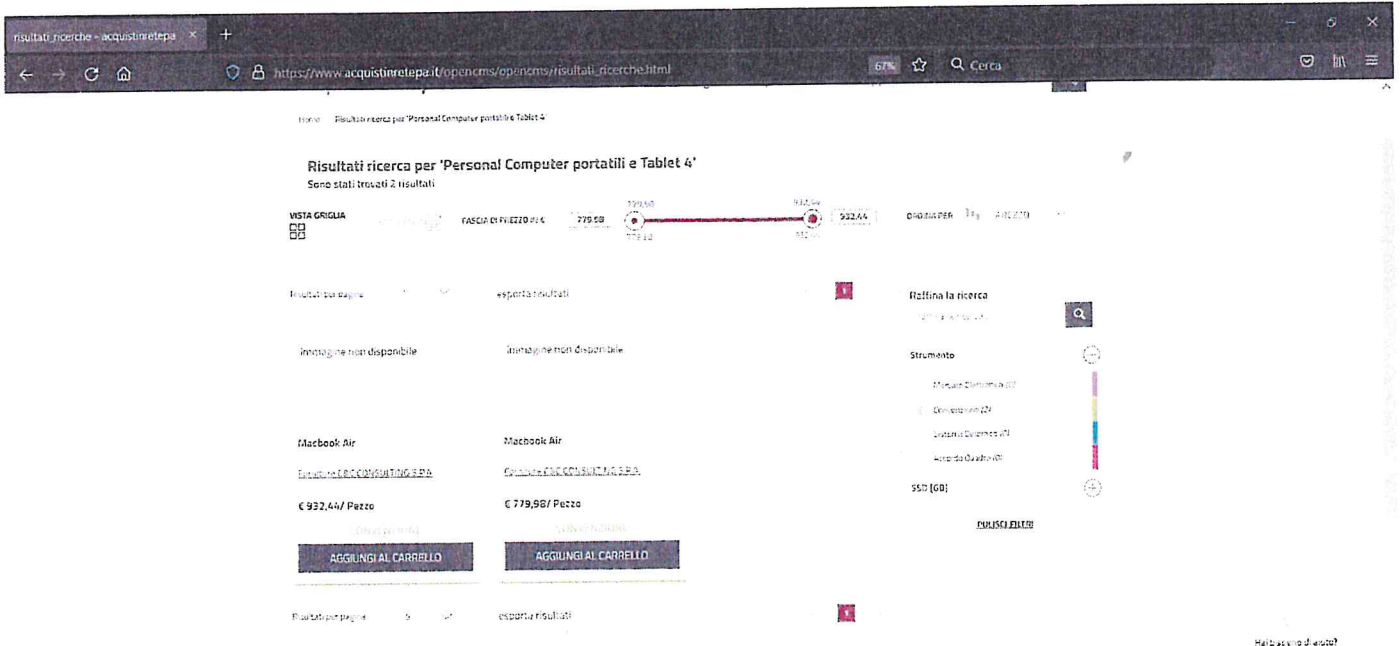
risultati_ricerche - acquistinretepa × +

https://www.acquistinretepa.it/opencms/opencms/risultati_ricerche.html 67% Cerca

Home Risultati ricerca per 'Personal Computer portatili e Tablet 4'

Risultati ricerca per 'Personal Computer portatili e Tablet 4'
Sono stati trovati 2 risultati

VISTA GRIGLIA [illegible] FASCIA DI PREZZO (€) 779.98 779,98 932,44 932.44 ORDINA PER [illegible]

Risultati per pagina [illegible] esporta risultati

Raffina la ricerca

Strumento

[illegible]
Convenzioni (2)
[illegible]
Accordo Quadro (0)

SSD (GB)

PULISCI FILTRI

Immagine non disponibile

Immagine non disponibile

Macbook Air
Fornitore C&C CONSULTING S.P.A.
€ 932,44/ Pezzo
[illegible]
AGGIUNGI AL CARRELLO

Macbook Air
Fornitore C&C CONSULTING S.P.A.
€ 779,98/ Pezzo
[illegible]
AGGIUNGI AL CARRELLO

Risultati per pagina 5 esporta risultati

Hai bisogno di aiuto?